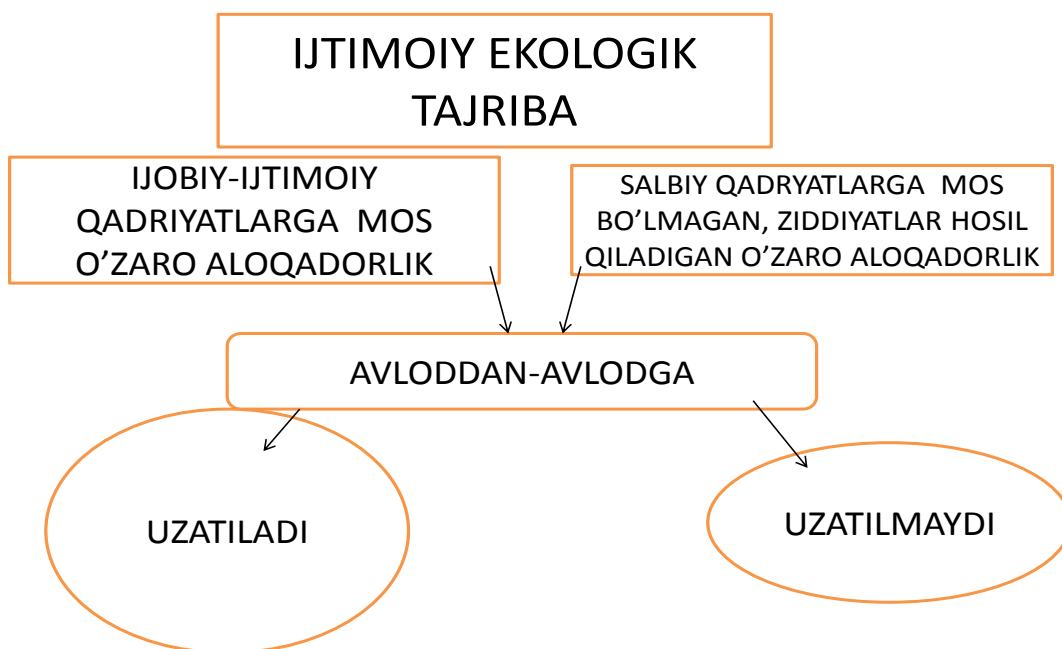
IJTIMOIY EKOLOGIK TAJRIBA

IJOBIY-IJTIMOIY QADRIYATLARGA MOS O’ZARO ALOQADORLIK

SALBIY QADRYATLARGA MOS BO’LMAGAN, ZIDDIYATLAR HOSIL QILADIGAN O’ZARO ALOQADORLIK

AVLODDAN-AVLODGA

UZATILADI

UZATILMAYDI